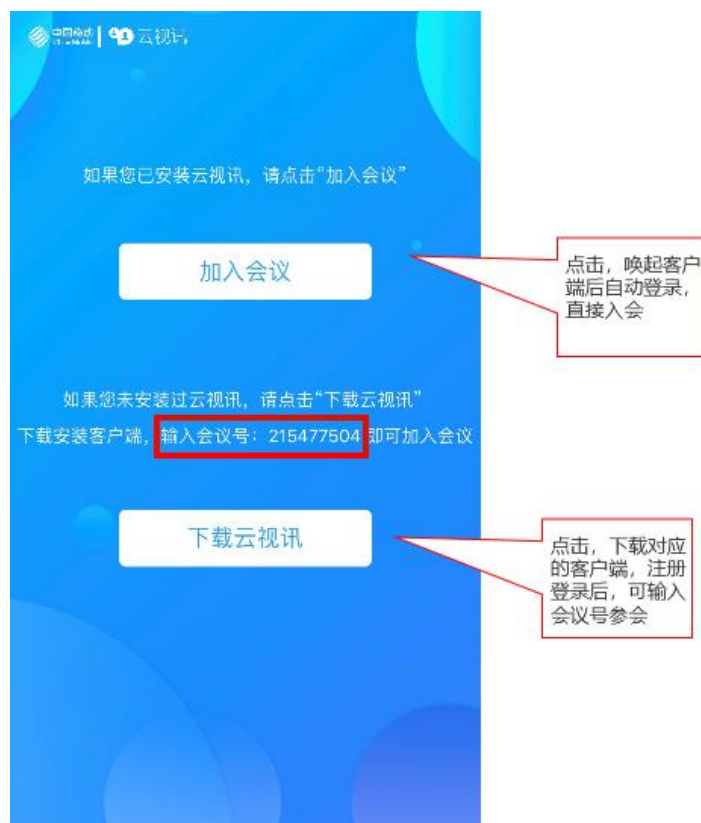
中国移动 | 云视讯

如果您已安装云视讯，请点击“加入会议”

加入会议

点击，唤起客户端后自动登录，直接入会

如果您未安装过云视讯，请点击“下载云视讯”
下载安装客户端，输入会议号：215477504 即可加入会议

下载云视讯

点击，下载对应的客户端，注册登录后，可输入会议号参会